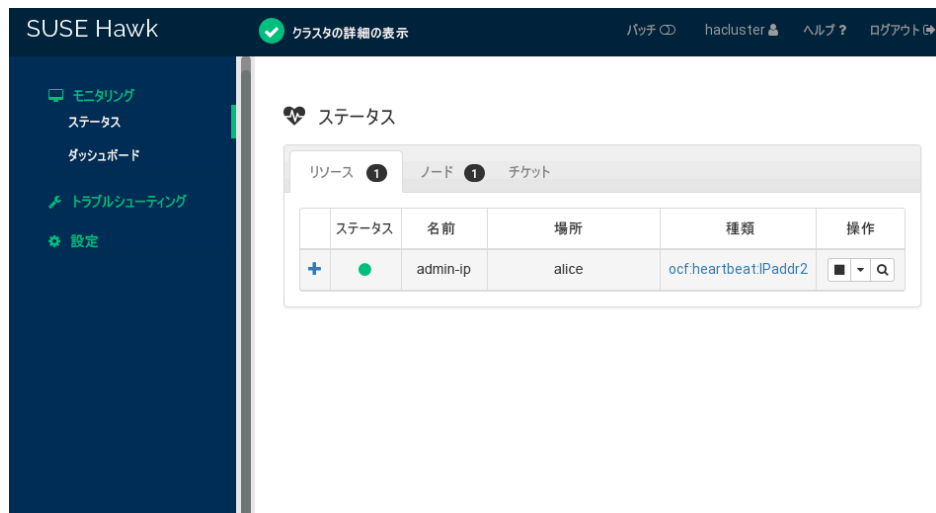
SUSE Hawk

クラスタの詳細の表示

バッチ

hacluster

ヘルプ ?

ログアウト

モニタリング

ステータス

ダッシュボード

トラブルシューティング

設定

ステータス

リソース 1

ノード 1

チケット

| | ステータス | 名前 | 場所 | 種類 | 操作 |
|---|---|---|---|---|---|
| + | | admin-ip | alice | ocf:heartbeat:IPaddr2 | |